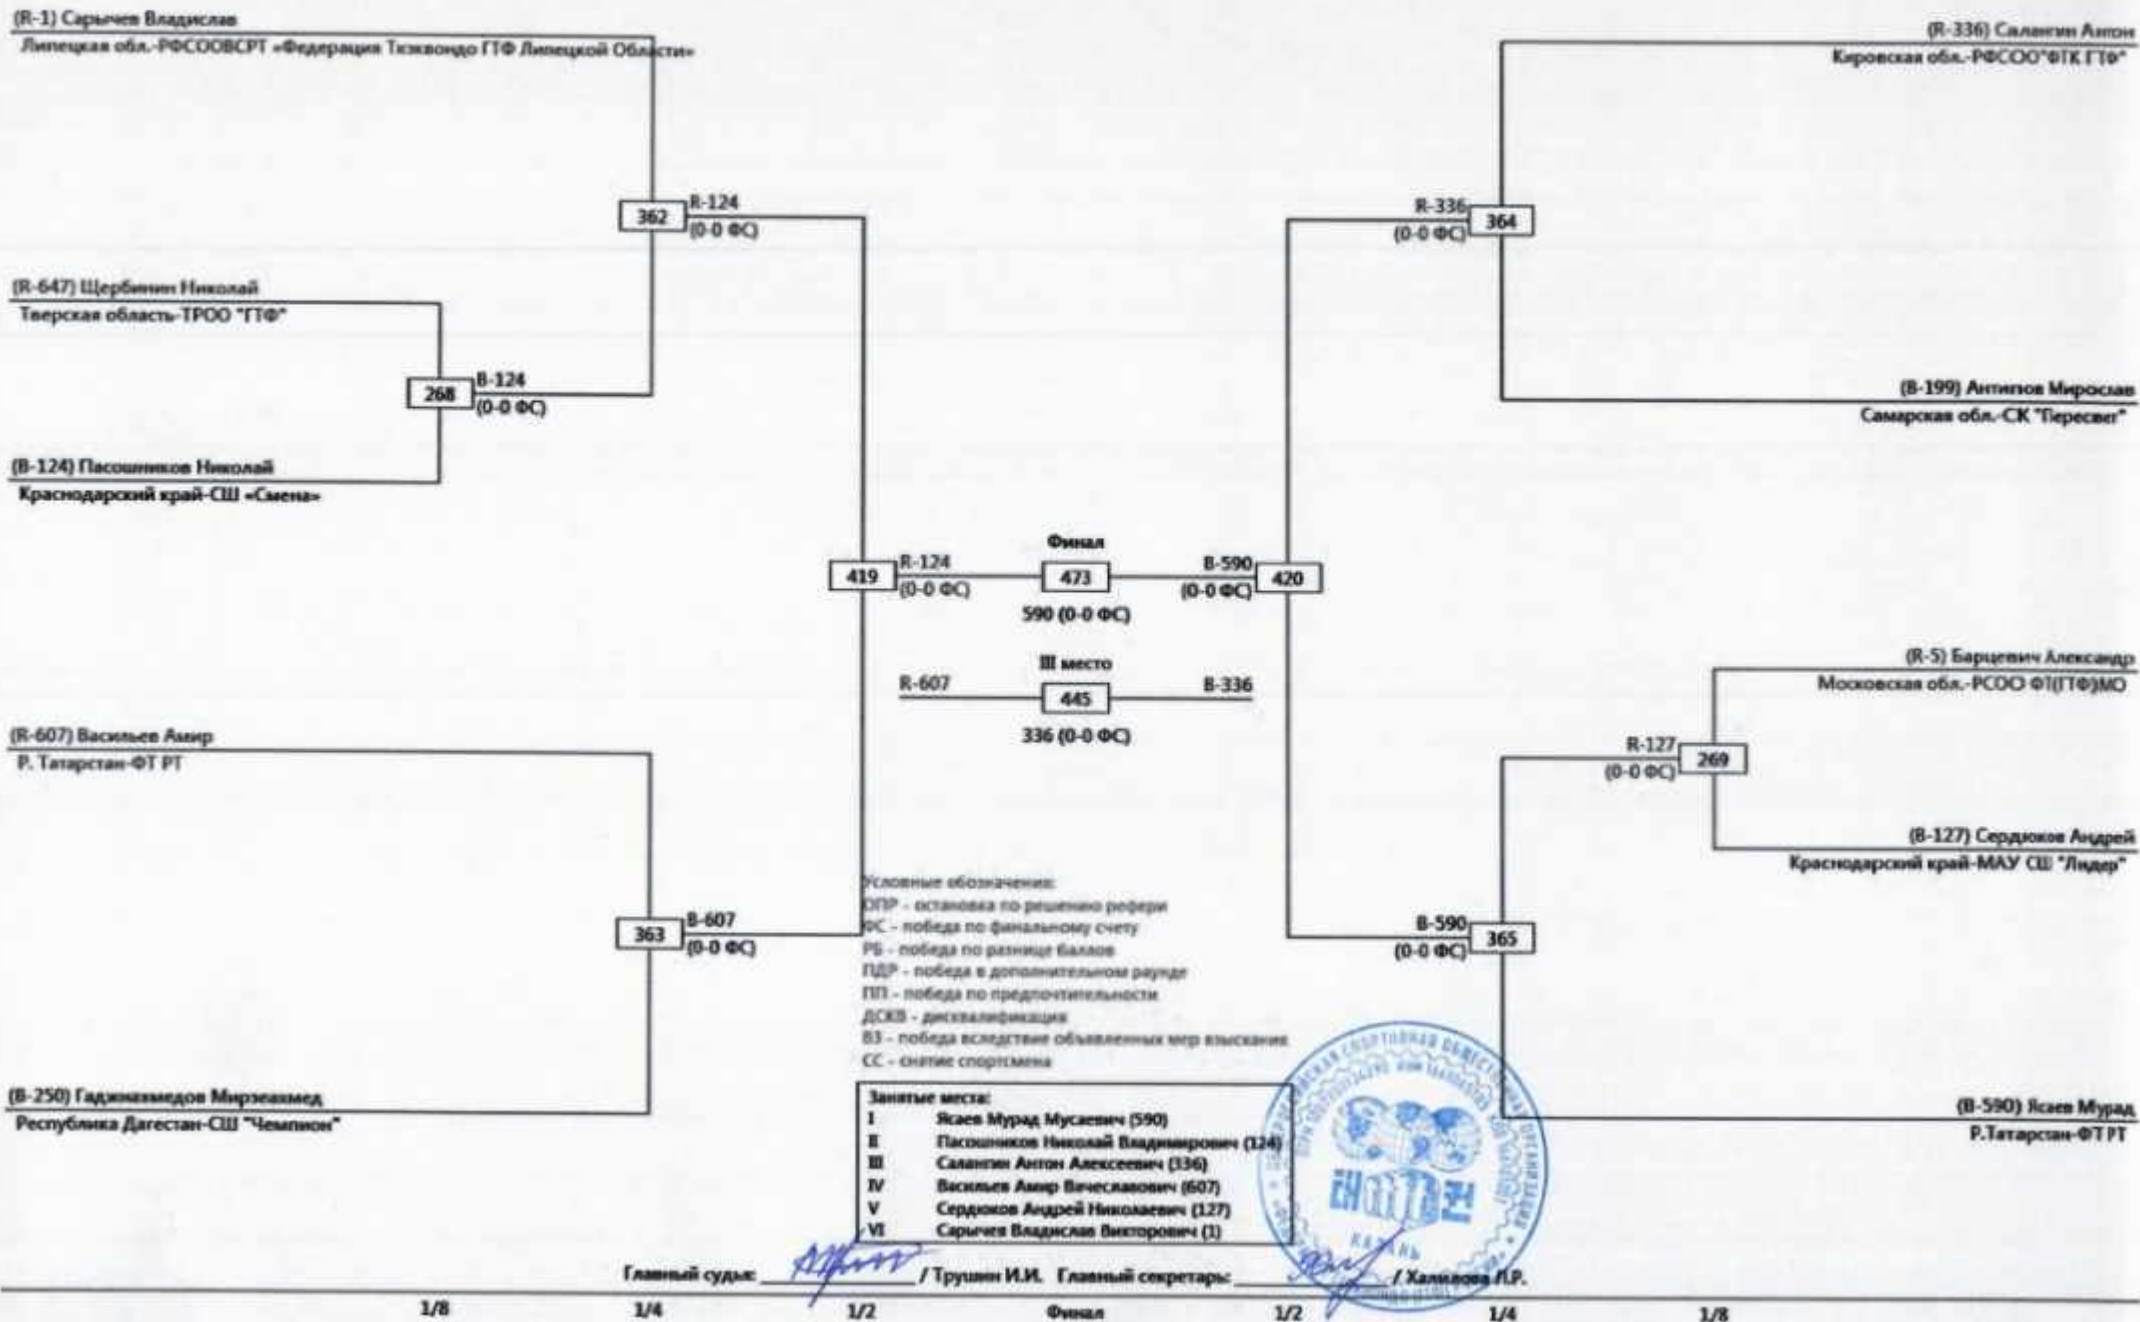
(R-1) Сарычев Владислав
Липецкая обл.-РФСООВСРТ «Федерация Тхэквондо ГТФ Липецкой Области»

362
R-124
(0-0 ФС)

(R-647) Щербинин Николай
Тверская область-ТРОО "ГТФ"

268
B-124
(0-0 ФС)

(B-124) Пасошников Николай
Краснодарский край-СШ «Смена»

419
R-124
(0-0 ФС)

Финал
473
590 (0-0 ФС)

B-590
(0-0 ФС)
420

III место
R-607
445
B-336
336 (0-0 ФС)

(R-607) Васильев Амир
Р. Татарстан-ФТ РТ

363
B-607
(0-0 ФС)

(B-250) Гаджиахмедов Мирзаахмед
Республика Дагестан-СШ "Чемпион"

(R-336) Салангин Антон
Кировская обл.-РФСОО"ФТК ГТФ"

R-336
(0-0 ФС)
364

(B-199) Антипов Мирослав
Самарская обл.-СК "Пересвет"

(R-5) Барцевич Александр
Московская обл.-РСОО ФТ(ГТФ)МО

R-127
(0-0 ФС)
269

(B-127) Сердюков Андрей
Краснодарский край-МАУ СШ "Лидер"

B-590
(0-0 ФС)
365

(B-590) Ясаев Мурад
Р.Татарстан-ФТ РТ

Условные обозначения:
ОПР - остановка по решению рефери
ФС - победа по финальному счету
РБ - победа по разнице баллов
ПДР - победа в дополнительном раунде
ПП - победа по предпочтительности
ДСКВ - дисквалификация
ВЗ - победа вследствие объявленных мер взыскания
СС - снятие спортсмена

Занятые места:
I Ясаев Мурад Мусаевич (590)
II Пасошников Николай Владимирович (124)
III Салангин Антон Алексеевич (336)
IV Васильев Амир Вячеславович (607)
V Сердюков Андрей Николаевич (127)
VI Сарычев Владислав Викторович (1)

Главный судья: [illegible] / Трушин И.И. Главный секретарь: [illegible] / Халмавова Л.Р.

КАЗАНЬ

1/8 1/4 1/2 Финал 1/2 1/4 1/8